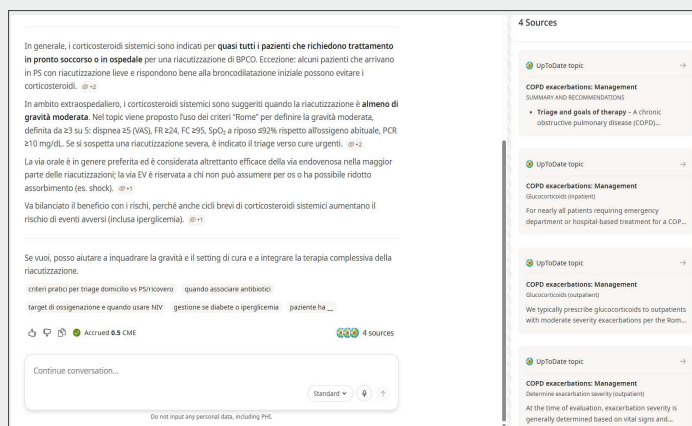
In generale, i corticosteroidi sistemici sono indicati per **quasi tutti i pazienti che richiedono trattamento in pronto soccorso o in ospedale** per una riacutizzazione di BPCO. Eccezione: alcuni pazienti che arrivano in PS con riacutizzazione lieve e rispondono bene alla broncodilatazione iniziale possono evitare i corticosteroidi. +2

In ambito extraospedaliero, i corticosteroidi sistemici sono suggeriti quando la riacutizzazione è **almeno di gravità moderata**. Nel topic viene proposto l'uso dei criteri "Rome" per definire la gravità moderata, definita da ≥3 su 5: dispnea ≥5 (VAS), FR ≥24, FC ≥95, $SpO_2$ a riposo ≤92% rispetto all'ossigeno abituale, PCR ≥10 mg/dL. Se si sospetta una riacutizzazione severa, è indicato il triage verso cure urgenti. +2

La via orale è in genere preferita ed è considerata altrettanto efficace della via endovenosa nella maggior parte delle riacutizzazioni; la via EV è riservata a chi non può assumere per os o ha possibile ridotto assorbimento (es. shock). +1

Va bilanciato il beneficio con i rischi, perché anche cicli brevi di corticosteroidi sistemici aumentano il rischio di eventi avversi (inclusa iperglicemia). +1

Se vuoi, posso aiutare a inquadrare la gravità e il setting di cura e a integrare la terapia complessiva della riacutizzazione.

criteri pratici per triage domicilio vs PS/ricovero
quando associare antibiotici
target di ossigenazione e quando usare NIV
gestione se diabete o iperglicemia
paziente ha __

Accrued 0.5 CME
4 sources

Continue conversation...
Standard

Do not input any personal data, including PHI.

4 Sources

UpToDate topic
COPD exacerbations: Management
SUMMARY AND RECOMMENDATIONS
• Triage and goals of therapy – A chronic obstructive pulmonary disease (COPD)...

UpToDate topic
COPD exacerbations: Management
Glucocorticoids (inpatient)
For nearly all patients requiring emergency department or hospital-based treatment for a COP...

UpToDate topic
COPD exacerbations: Management
Glucocorticoids (outpatient)
We typically prescribe glucocorticoids to outpatients with moderate severity exacerbations per the Rom...

UpToDate topic
COPD exacerbations: Management
Determine exacerbation severity (outpatient)
At the time of evaluation, exacerbation severity is generally determined based on vital signs and...